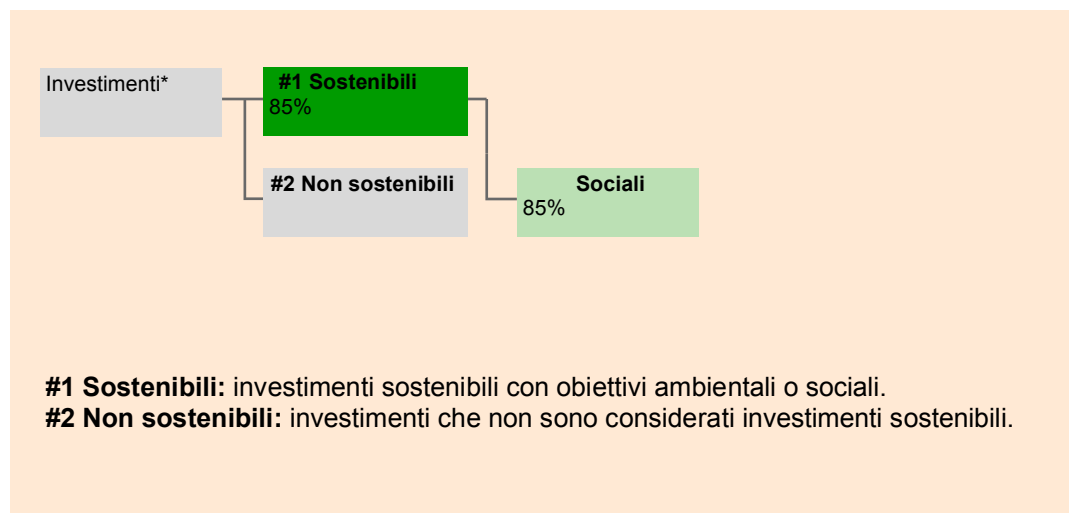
Investimenti*

**#1 Sostenibili**
85%

**#2 Non sostenibili**

**Sociali**
85%

**#1 Sostenibili:** investimenti sostenibili con obiettivi ambientali o sociali.
**#2 Non sostenibili:** investimenti che non sono considerati investimenti sostenibili.